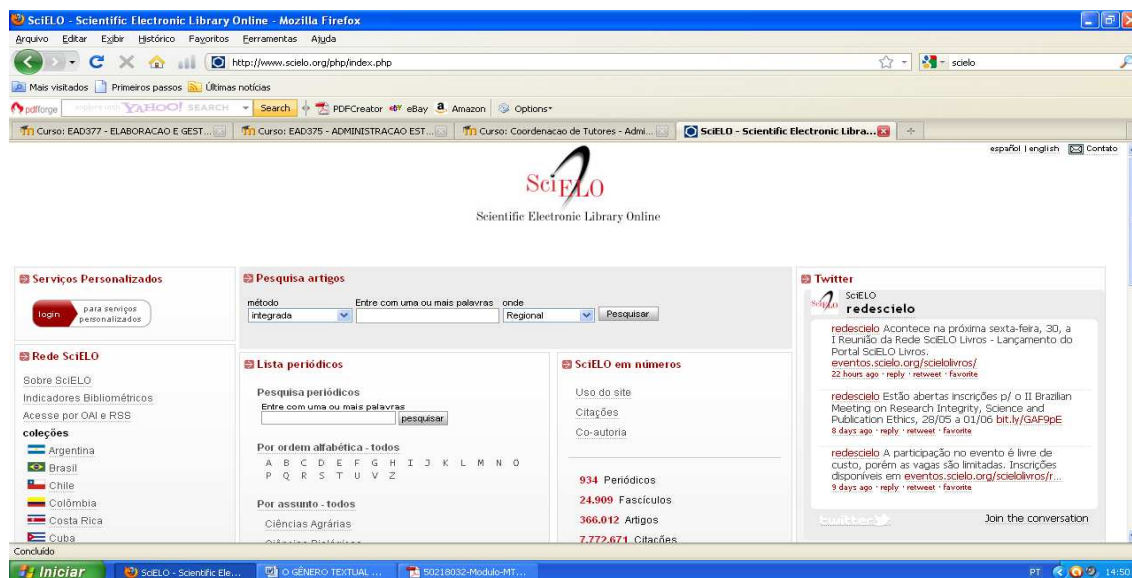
SciELO - Scientific Electronic Library Online - Mozilla Firefox

Arquivo Editar Exibir Histórico Favoritos Ferramentas Ajuda

http://www.scielo.org/php/index.php

scielo

Mais visitados Primeiros passos Últimas notícias

pdfforge YAHOO! SEARCH Search PDFCreator eBay Amazon Options

Curso: EAD377 - ELABORACAO E GEST... Curso: EAD375 - ADMINISTRACAO EST... Curso: Coordenacao de Tutores - Admi... SciELO - Scientific Electronic Libra...

español | english Contato

SciELO

Scientific Electronic Library Online

Serviços Personalizados

login para serviços personalizados

Pesquisa artigos

método integrada Entre com uma ou mais palavras onde Regional Pesquisar

Twitter

SciELO redescielo

redescielo Acontece na próxima sexta-feira, 30, a I Reunião da Rede SciELO Livros - Lançamento do Portal SciELO Livros. eventos.scielo.org/scielolivros/
22 hours ago · reply · retweet · favorite

redescielo Estão abertas inscrições p/ o II Brazilian Meeting on Research Integrity, Science and Publication Ethics, 28/05 a 01/06 bit.ly/GAF9pE
8 days ago · reply · retweet · favorite

redescielo A participação no evento é livre de custo, porém as vagas são limitadas. Inscrições disponíveis em eventos.scielo.org/scielolivros/r...
9 days ago · reply · retweet · favorite

twitter Join the conversation

Rede SciELO

Sobre SciELO
Indicadores Bibliométricos
Acesse por OAI e RSS
coleções
Argentina
Brasil
Chile
Colômbia
Costa Rica
Cuba

Lista periódicos

Pesquisa periódicos
Entre com uma ou mais palavras pesquisar

Por ordem alfabética - todos
A B C D E F G H I J K L M N O P Q R S T U V Z

Por assunto - todos
Ciências Agrárias
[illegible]

SciELO em números

Uso do site
Citações
Co-autoria

934 Periódicos
24.909 Fascículos
366.012 Artigos
7.772.671 Citações

Concluído

Iniciar SciELO - Scientific Ele... O GÊNERO TEXTUAL ... 50218032-Modulo-MT...

PT 14:50